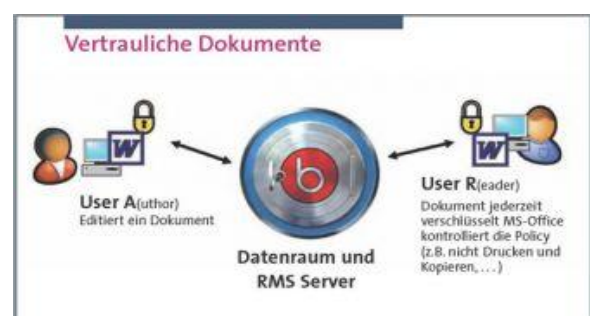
Vertrauliche Dokumente

W

W

User A(uthor)
Editiert ein Dokument

Datenraum und RMS Server

User R(eader)
Dokument jederzeit verschlüsselt MS-Office kontrolliert die Policy (z.B. nicht Drucken und Kopieren, . . . )